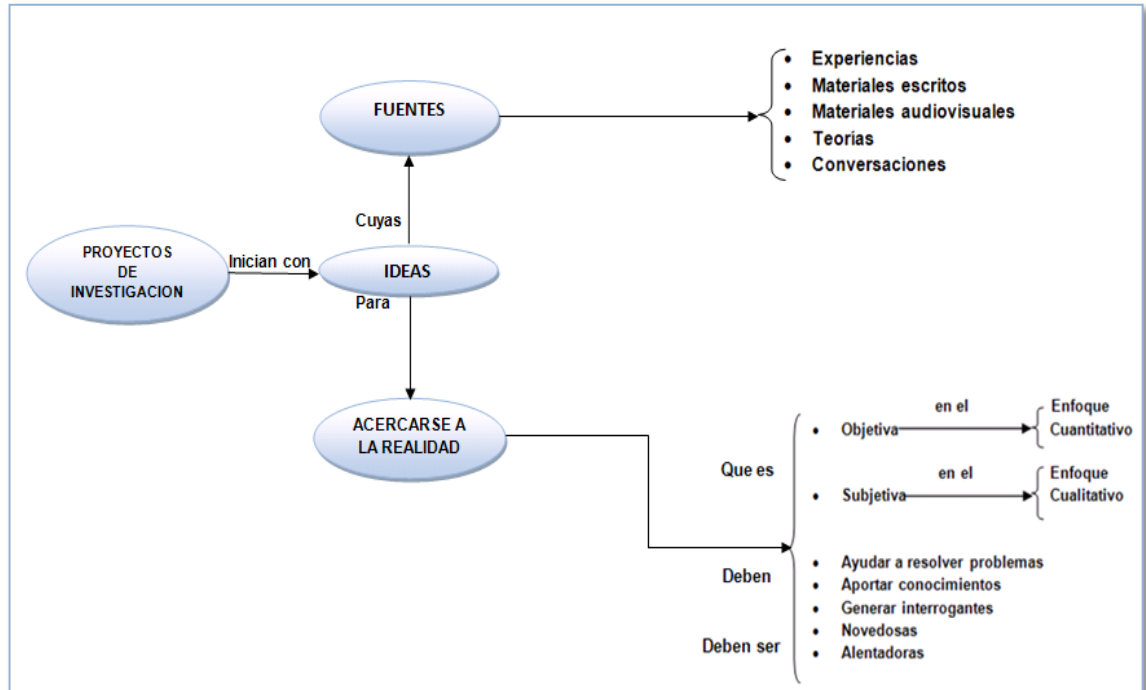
FUENTES

- Experiencias
- Materiales escritos
- Materiales audiovisuales
- Teorias
- Conversaciones

Cuyas

PROYECTOS DE INVESTIGACION

Inician con

IDEAS

Para

ACERCARSE A LA REALIDAD

Que es

- Objetiva

en el

Enfoque Cuantitativo

- Subjetiva

en el

Enfoque Cualitativo

Deben

- Ayudar a resolver problemas
- Aportar conocimientos
- Generar interrogantes

Deben ser

- Novedosas
- Alentadoras